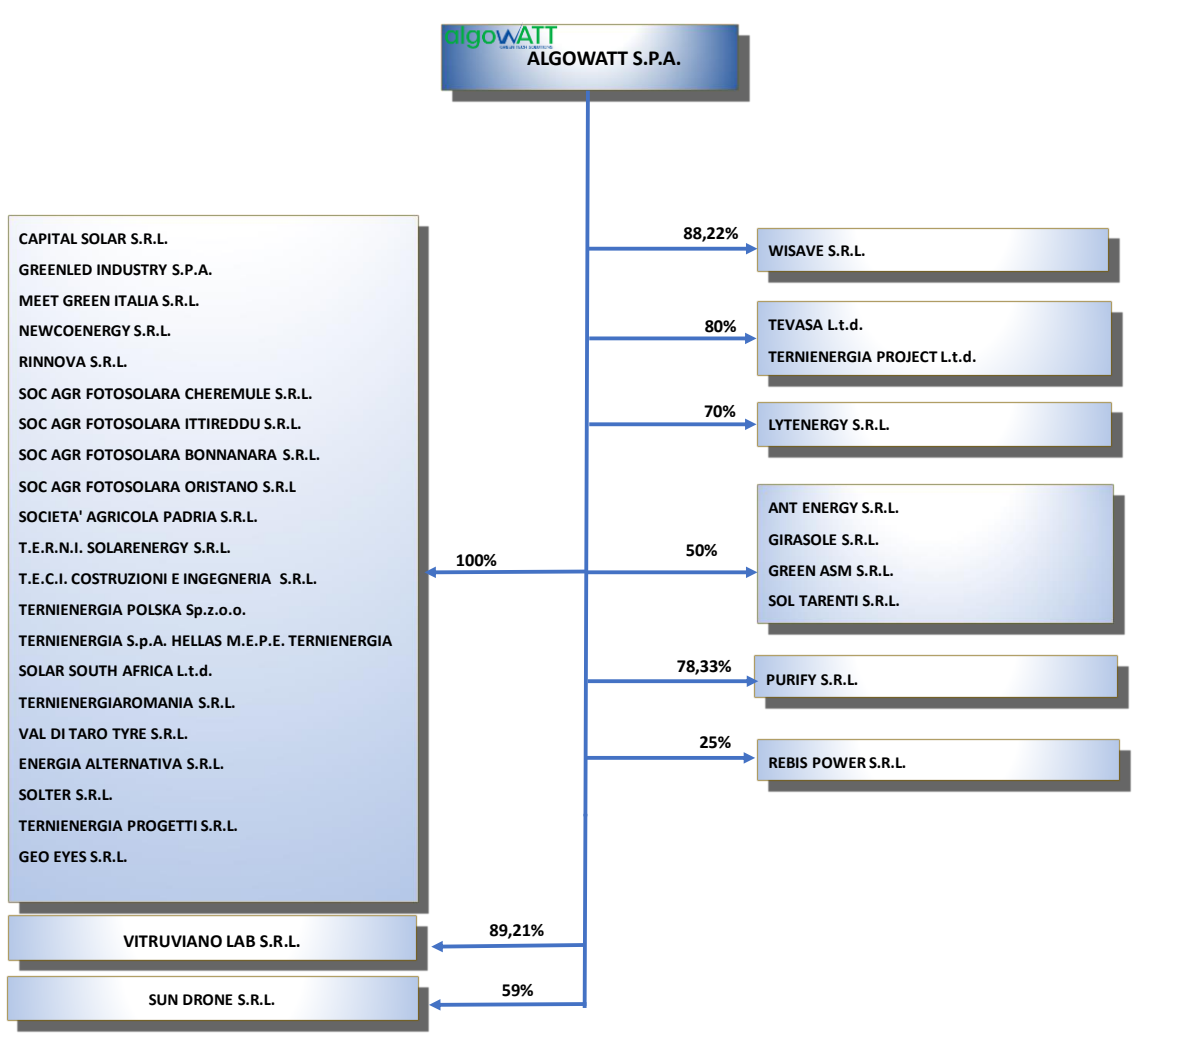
algoWATT
ALGOWATT S.P.A.

CAPITAL SOLAR S.R.L.
GREENLED INDUSTRY S.P.A.
MEET GREEN ITALIA S.R.L.
NEWCOENERGY S.R.L.
RINNOVA S.R.L.
SOC AGR FOTOSOLARA CHEREMULE S.R.L.
SOC AGR FOTOSOLARA ITTIREDDU S.R.L.
SOC AGR FOTOSOLARA BONNANARA S.R.L.
SOC AGR FOTOSOLARA ORISTANO S.R.L
SOCIETA' AGRICOLA PADRIA S.R.L.
T.E.R.N.I. SOLARENERGY S.R.L.
T.E.C.I. COSTRUZIONI E INGEGNERIA S.R.L.
TERNIENERGIA POLSKA Sp.z.o.o.
TERNIENERGIA S.p.A. HELLAS M.E.P.E. TERNIENERGIA
SOLAR SOUTH AFRICA L.t.d.
TERNIENERGIAROMANIA S.R.L.
VAL DI TARO TYRE S.R.L.
ENERGIA ALTERNATIVA S.R.L.
SOLTER S.R.L.
TERNIENERGIA PROGETTI S.R.L.
GEO EYES S.R.L.

100%

88,22%
WISAVE S.R.L.

80%
TEVASA L.t.d.
TERNIENERGIA PROJECT L.t.d.

70%
LYTENERGY S.R.L.

50%
ANT ENERGY S.R.L.
GIRASOLE S.R.L.
GREEN ASM S.R.L.
SOL TARENTI S.R.L.

78,33%
PURIFY S.R.L.

25%
REBIS POWER S.R.L.

89,21%
VITRUVIANO LAB S.R.L.

59%
SUN DRONE S.R.L.